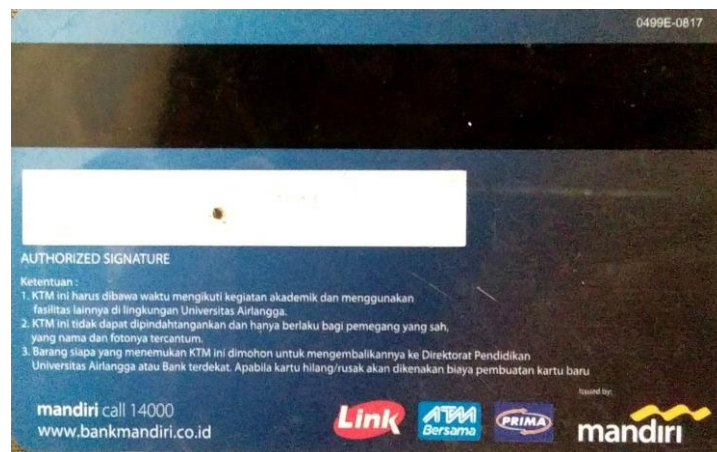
0499E-0817

AUTHORIZED SIGNATURE

Ketentuan :
1. KTM ini harus dibawa waktu mengikuti kegiatan akademik dan menggunakan fasilitas lainnya di lingkungan Universitas Airlangga.
2. KTM ini tidak dapat dipindahtangankan dan hanya berlaku bagi pemegang yang sah, yang nama dan fotonya tercantum.
3. Barang siapa yang menemukan KTM ini dimohon untuk mengembalikannya ke Direktorat Pendidikan Universitas Airlangga atau Bank terdekat. Apabila kartu hilang/rusak akan dikenakan biaya pembuatan kartu baru

mandiri call 14000
www.bankmandiri.co.id

Link
ATM Bersama
PRIMA

Issued by:
mandiri